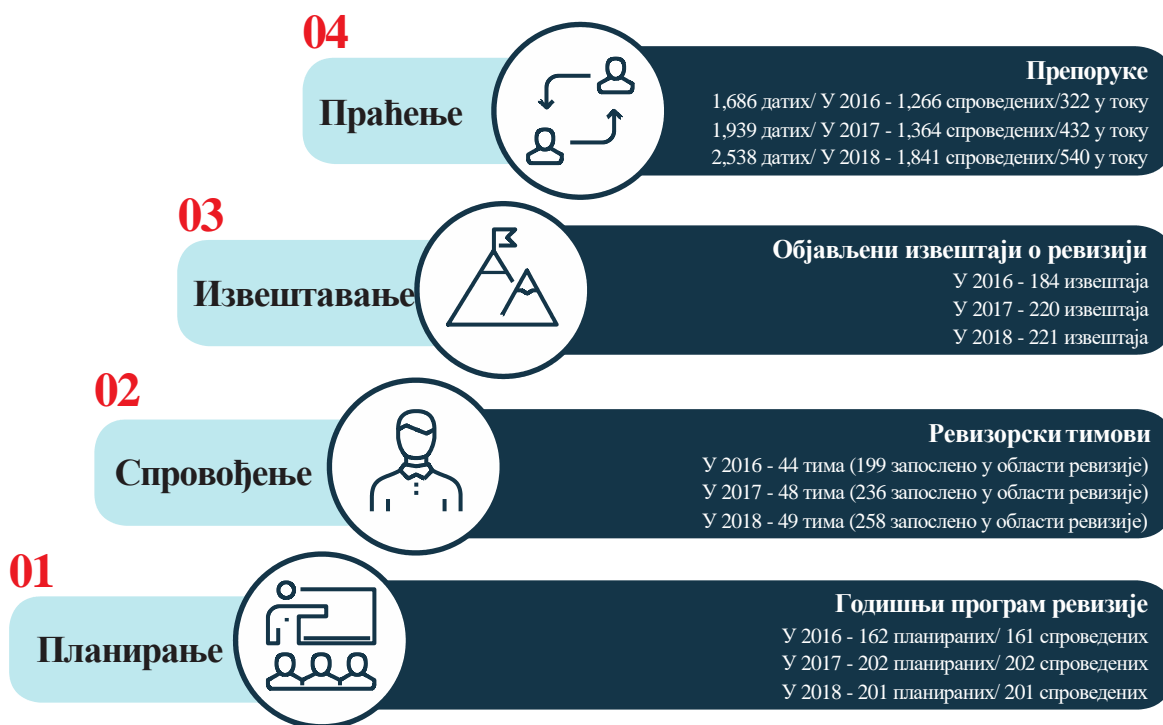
04

Праћење

Препоруке

1,686 датих/ У 2016 - 1,266 спроведених/322 у току

1,939 датих/ У 2017 - 1,364 спроведених/432 у току

2,538 датих/ У 2018 - 1,841 спроведених/540 у току

03

Извештавање

Објављени извештаји о ревизији

У 2016 - 184 извештаја

У 2017 - 220 извештаја

У 2018 - 221 извештаја

02

Спровођење

Ревизорски тимови

У 2016 - 44 тима (199 запослено у области ревизије)

У 2017 - 48 тима (236 запослено у области ревизије)

У 2018 - 49 тима (258 запослено у области ревизије)

01

Планирање

Годишњи програм ревизије

У 2016 - 162 планираних/ 161 спроведених

У 2017 - 202 планираних/ 202 спроведених

У 2018 - 201 планираних/ 201 спроведених